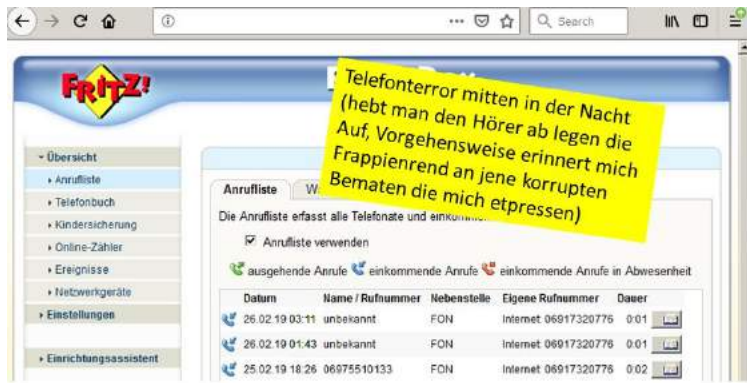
Search

FRITZ!

Telefonterror mitten in der Nacht (hebt man den Hörer ab legen die Auf, Vorgehensweise erinnert mich Frappienrend an jene korrupten Bematen die mich etpressen)

- Übersicht
- Anrufliste
- Telefonbuch
- Kindersicherung
- Online-Zähler
- Ereignisse
- Netzwerkgeräte
- Einstellungen
- Einrichtungsassistent

Anrufliste W

Die Anrufliste erfasst alle Telefonate und einkomm

Anrufliste verwenden

ausgehende Anrufe einkommende Anrufe einkommende Anrufe in Abwesenheit

| | Datum | Name / Rufnummer | Nebenstelle | Eigene Rufnummer | Dauer |
|---|---|---|---|---|---|
| | 26.02.19 03:11 | unbekannt | FON | Internet 06917320776 | 0:01 |
| | 26.02.19 01:43 | unbekannt | FON | Internet 06917320776 | 0:01 |
| | 25.02.19 18:26 | 06975510133 | FON | Internet 06917320776 | 0:02 |